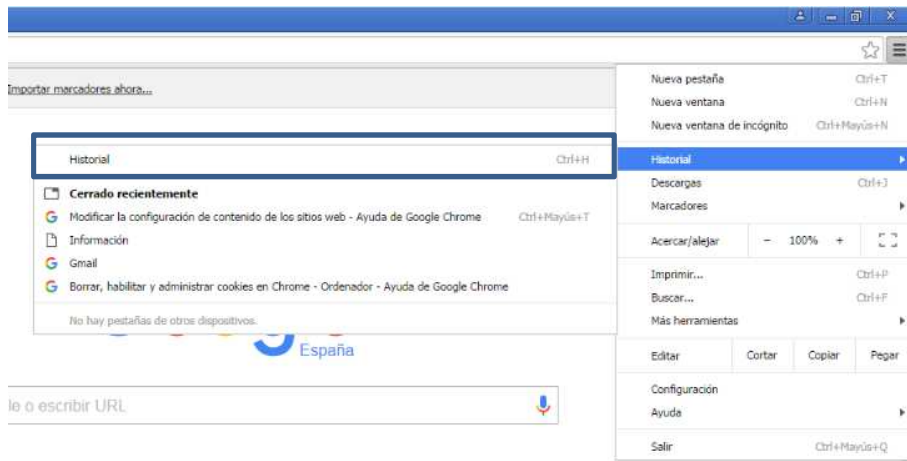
Importar marcadores ahora...

Historial Ctrl+H

Cerrado recientemente
Modificar la configuración de contenido de los sitios web - Ayuda de Google Chrome Ctrl+Mayús+T
Información
Gmail
Borrar, habilitar y administrar cookies en Chrome - Ordenador - Ayuda de Google Chrome

No hay pestañas de otros dispositivos.

España

le o escribir URL

Nueva pestaña Ctrl+T
Nueva ventana Ctrl+N
Nueva ventana de incógnito Ctrl+Mayús+N
Historial
Descargas Ctrl+J
Marcadores
Acercar/alejar - 100% +
Imprimir... Ctrl+P
Buscar... Ctrl+F
Más herramientas
Editar Cortar Copiar Pegar
Configuración
Ayuda
Salir Ctrl+Mayús+Q